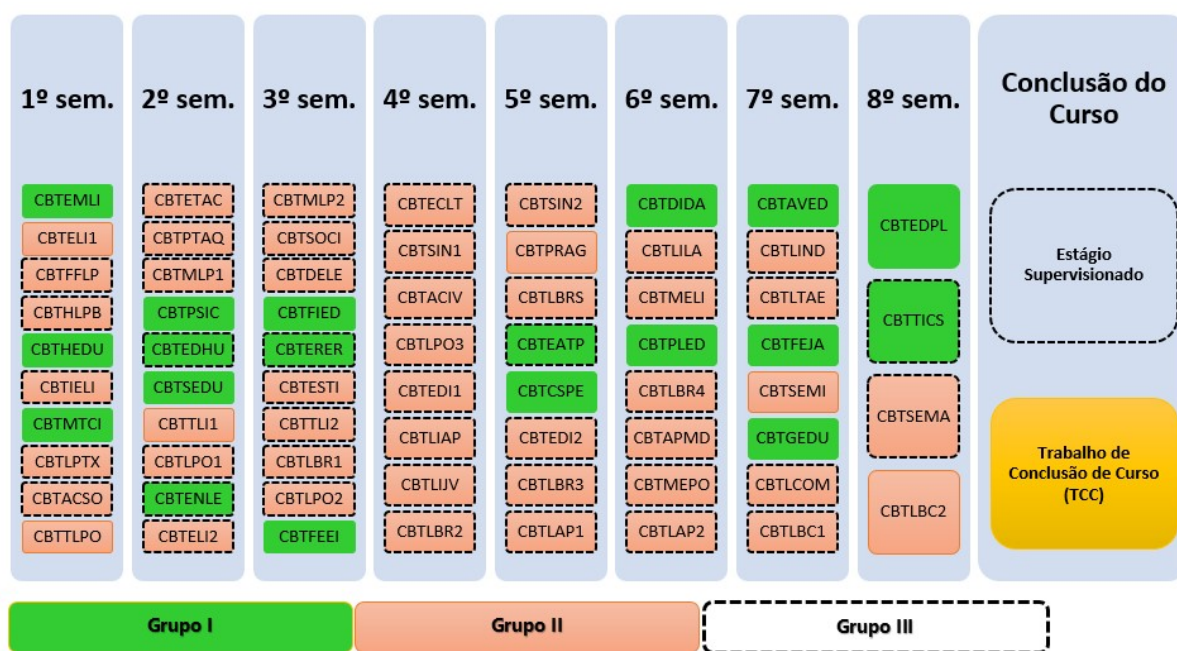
1º sem.

CBTEMLI
CBTELI1
CBTFFLP
CBTHLPB
CBTHEDU
CBTIELI
CBTMTCI
CBTLPTX
CBTACSO
CBTTLPO

2º sem.

CBTETAC
CBTPTAQ
CBTMLP1
CBTPSIC
CBTEDHU
CBTSEDU
CBTTLI1
CBTLPO1
CBTENLE
CBTELI2

3º sem.

CBTMLP2
CBTSOCI
CBTDELE
CBTFIED
CBTERER
CBTESTI
CBTTLI2
CBTLBR1
CBTLPO2
CBTFEEI

4º sem.

CBTECLT
CBTSIN1
CBTACIV
CBTLPO3
CBTEDI1
CBTLIAP
CBTLIJV
CBTLBR2

5º sem.

CBTSIN2
CBTPRAG
CBTLBRS
CBTEATP
CBTCSPE
CBTEDI2
CBTLBR3
CBTLAP1

6º sem.

CBTDIDA
CBTLILA
CBTMELI
CBTPLED
CBTLBR4
CBTAPMD
CBTMEPO
CBTLAP2

7º sem.

CBTAVED
CBTLIND
CBTLTAE
CBTFEJA
CBTSEMI
CBTGEDU
CBTLCOM
CBTLBC1

8º sem.

CBTEDPL
CBTTICS
CBTSEMA
CBTLBC2

Conclusão do Curso

Estágio Supervisionado

Trabalho de Conclusão de Curso (TCC)

Grupo I
Grupo II
Grupo III